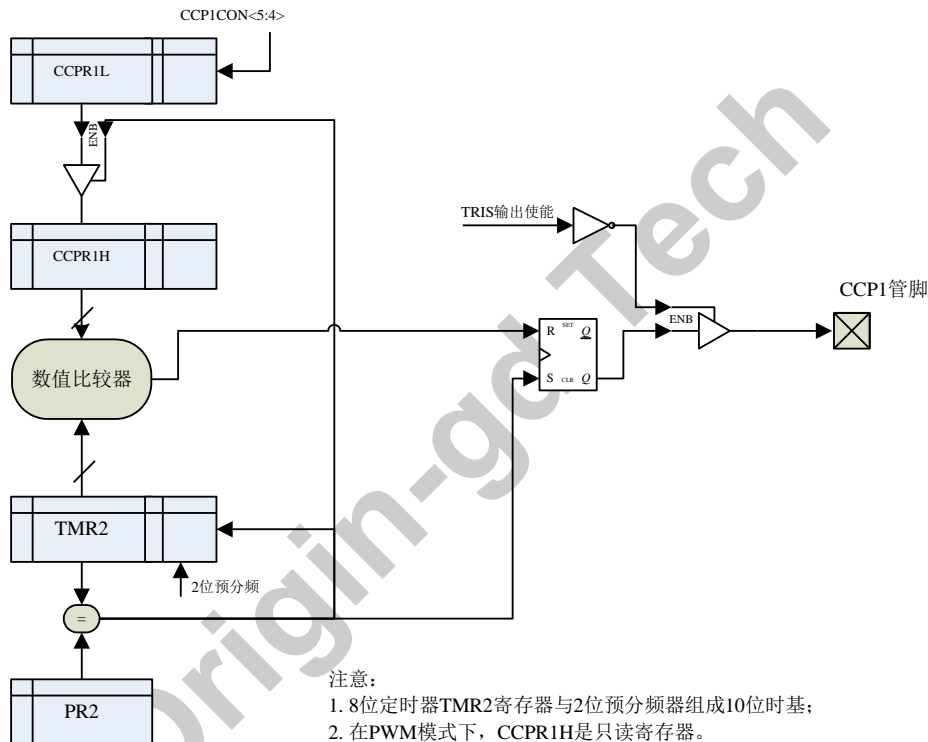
CCP1CON<5:4>

CCPR1L

ENB

CCPR1H

TRIS输出使能

CCP1管脚

R SET Q

ENB

数值比较器

S CLR Q

TMR2

2位预分频

=

PR2

Origin-gd Tech

注意：
1. 8位定时器TMR2寄存器与2位预分频器组成10位时基；
2. 在PWM模式下，CCPR1H是只读寄存器。